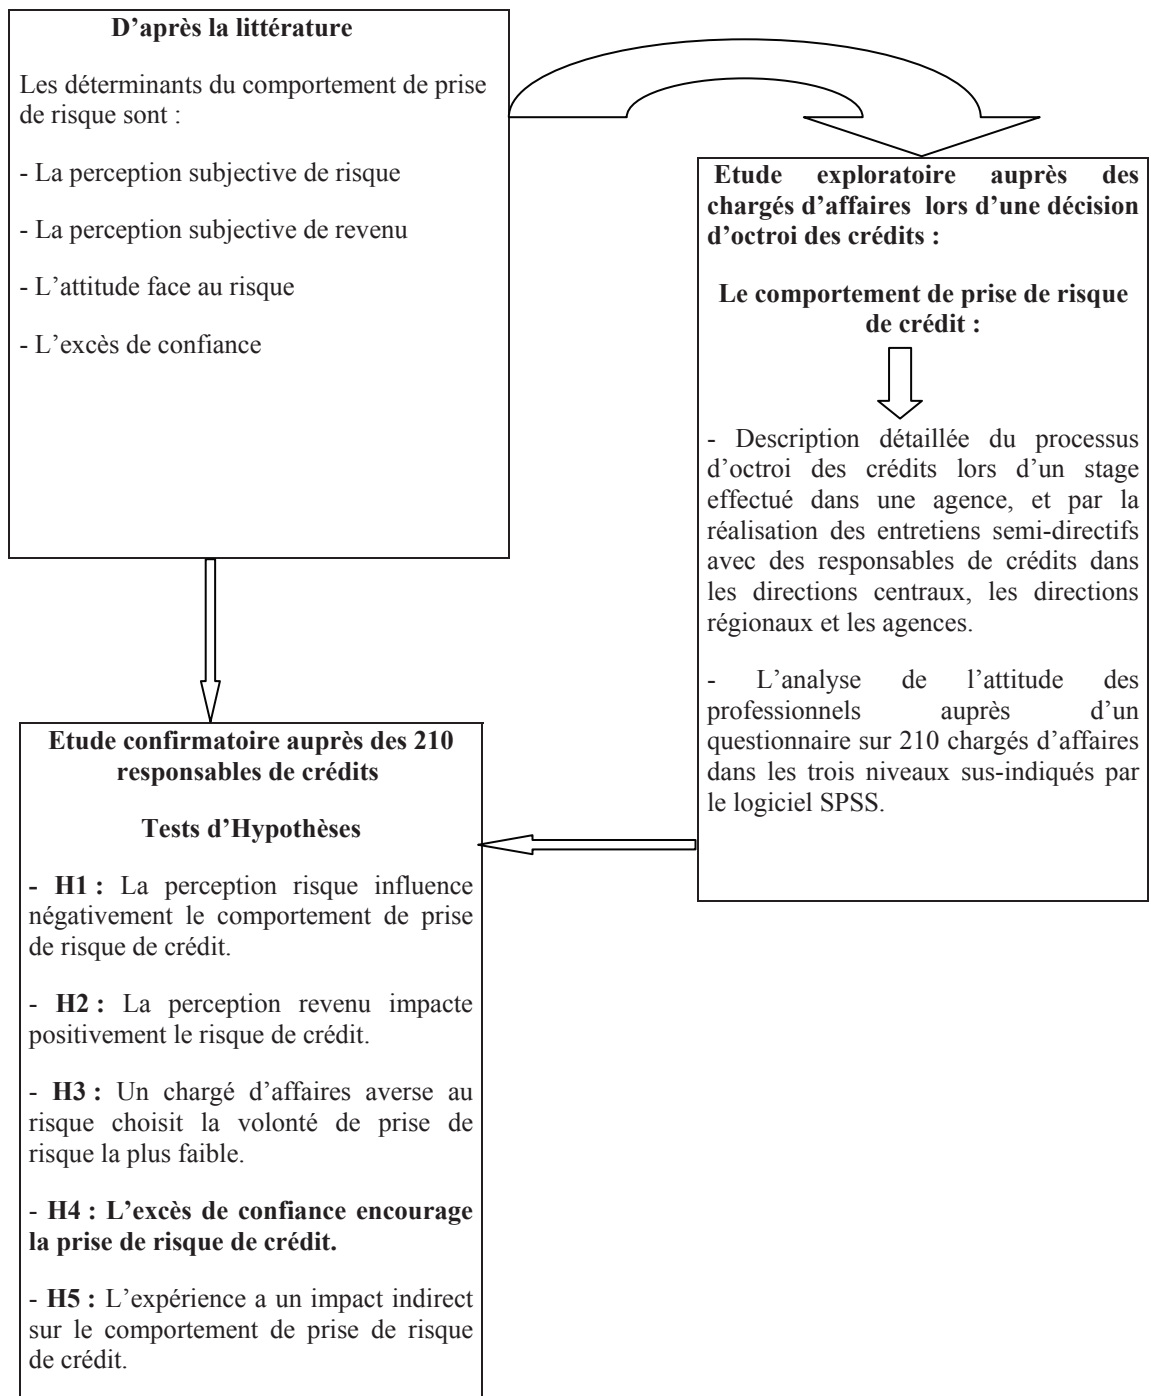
D'après la littérature

Les déterminants du comportement de prise de risque sont :

- La perception subjective de risque

- La perception subjective de revenu

- L'attitude face au risque

- L'excès de confiance

Etude exploratoire auprès des chargés d'affaires lors d'une décision d'octroi des crédits :

Le comportement de prise de risque de crédit :

- Description détaillée du processus d'octroi des crédits lors d'un stage effectué dans une agence, et par la réalisation des entretiens semi-directifs avec des responsables de crédits dans les directions centraux, les directions régionaux et les agences.

- L'analyse de l'attitude des professionnels auprès d'un questionnaire sur 210 chargés d'affaires dans les trois niveaux sus-indiqués par le logiciel SPSS.

Etude confirmatoire auprès des 210 responsables de crédits

Tests d'Hypothèses

- H1 : La perception risque influence négativement le comportement de prise de risque de crédit.

- H2 : La perception revenu impacte positivement le risque de crédit.

- H3 : Un chargé d'affaires averse au risque choisit la volonté de prise de risque la plus faible.

- H4 : L'excès de confiance encourage la prise de risque de crédit.

- H5 : L'expérience a un impact indirect sur le comportement de prise de risque de crédit.